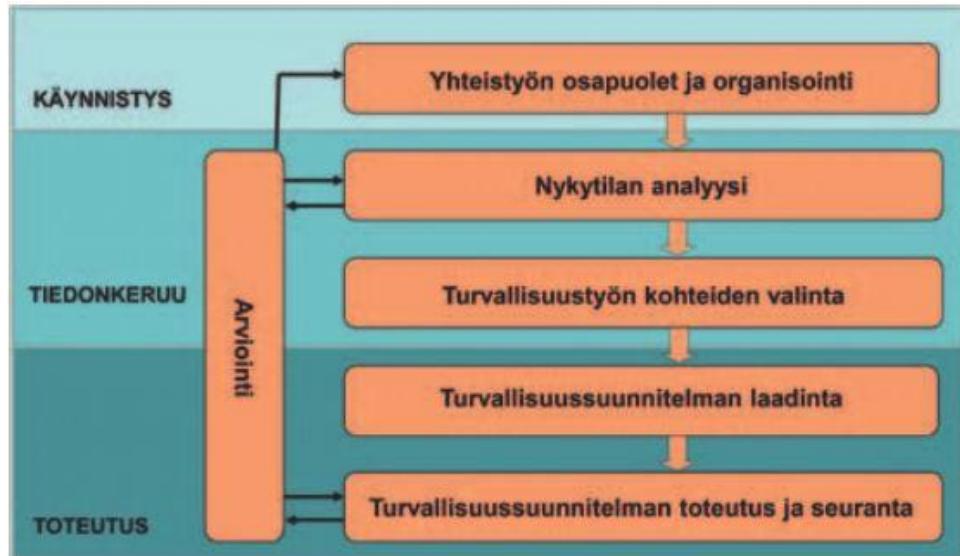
KÄYNNISTYS

Yhteistyön osapuolet ja organisointi

Nykytilan analyysi

TIEDONKERUU

Arviointi

Turvallisuustyön kohteiden valinta

Turvallisuussuunnitelman laadinta

Turvallisuussuunnitelman toteutus ja seuranta

TOTEUTUS